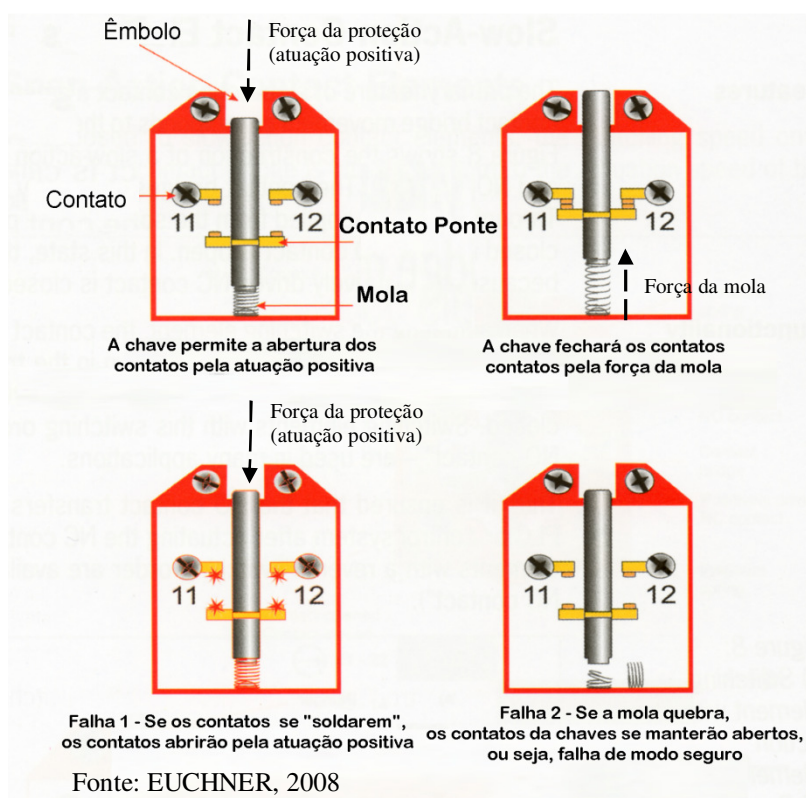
Êmbolo

Força da proteção (atuação positiva)

Contato

11

12

Contato Ponte

Mola

A chave permite a abertura dos contatos pela atuação positiva

11

12

Força da mola

A chave fechará os contatos contatos pela força da mola

Força da proteção (atuação positiva)

11

12

Falha 1 - Se os contatos se "soldarem", os contatos abrirão pela atuação positiva

11

12

Falha 2 - Se a mola quebra, os contatos da chaves se manterão abertos, ou seja, falha de modo seguro

Fonte: EUCHNER, 2008